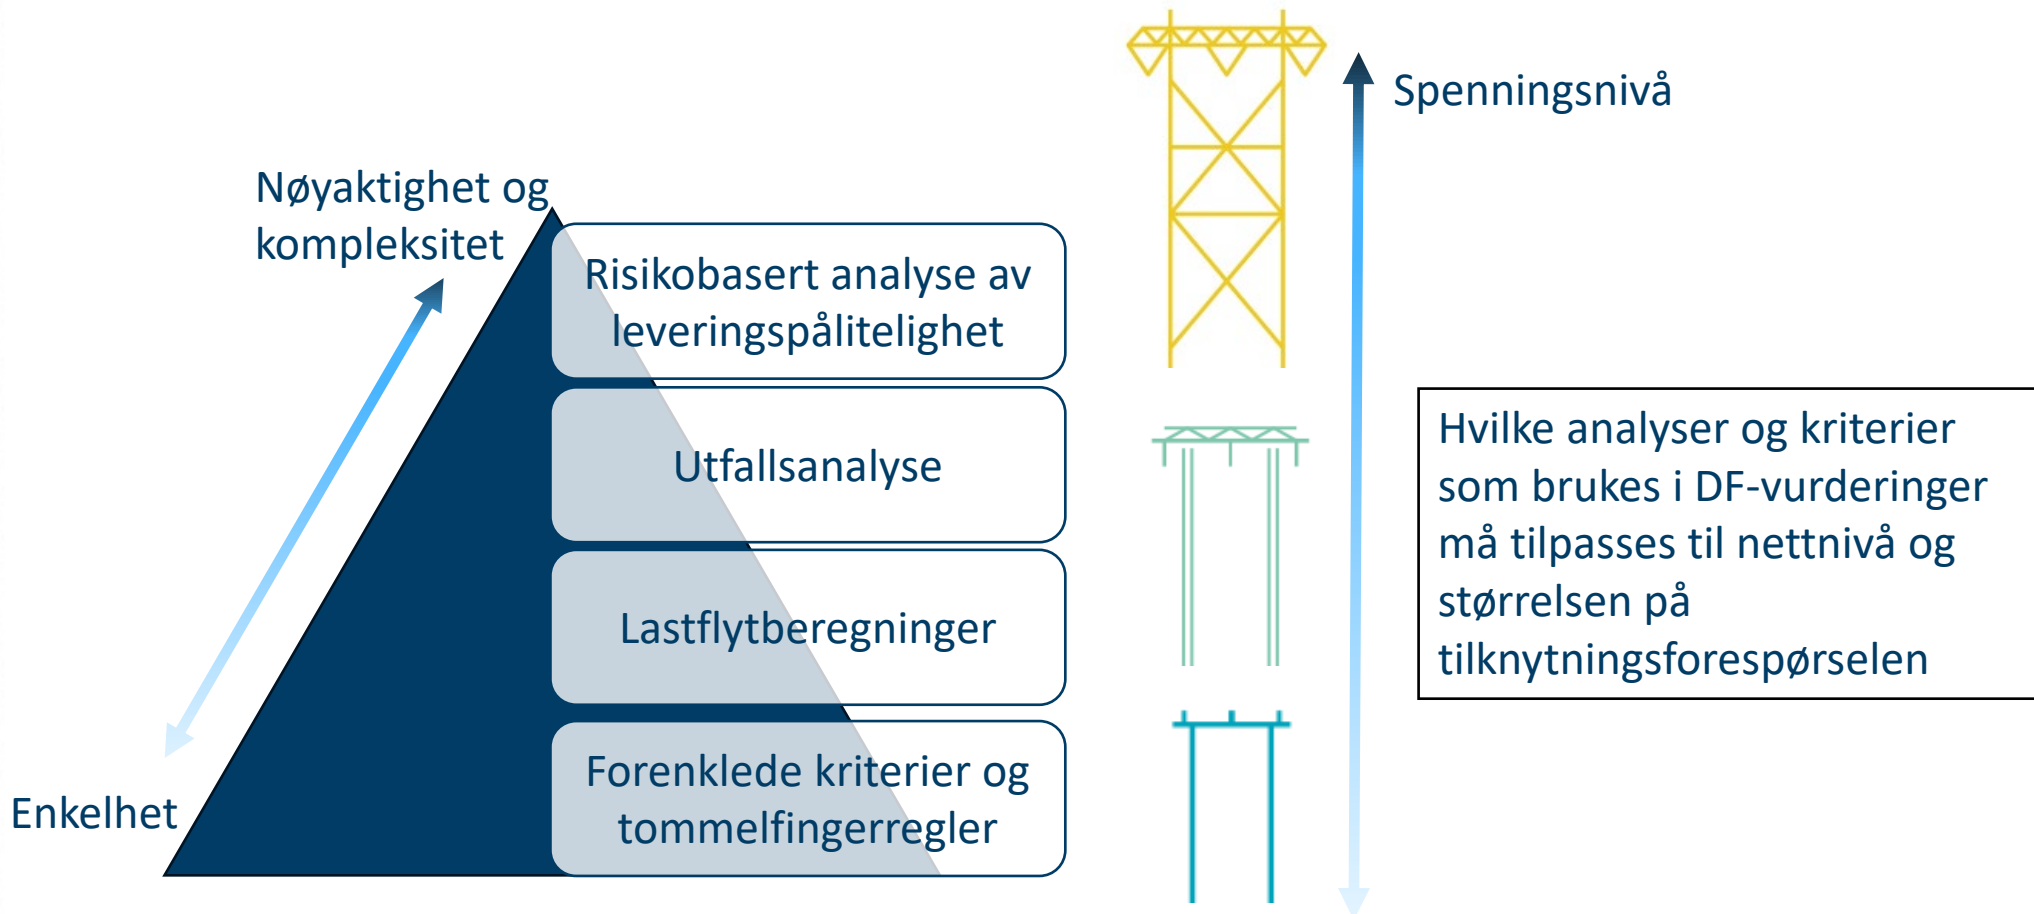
Nøyaktighet og kompleksitet

Enkelhet

Risikobasert analyse av leveringspålitelighet

Utfallsanalyse

Lastflytberegninger

Forenklede kriterier og tommelfingerregler

Spenningsnivå

Hvilke analyser og kriterier som brukes i DF-vurderinger må tilpasses til nettnivå og størrelsen på tilknytningsforespørselen